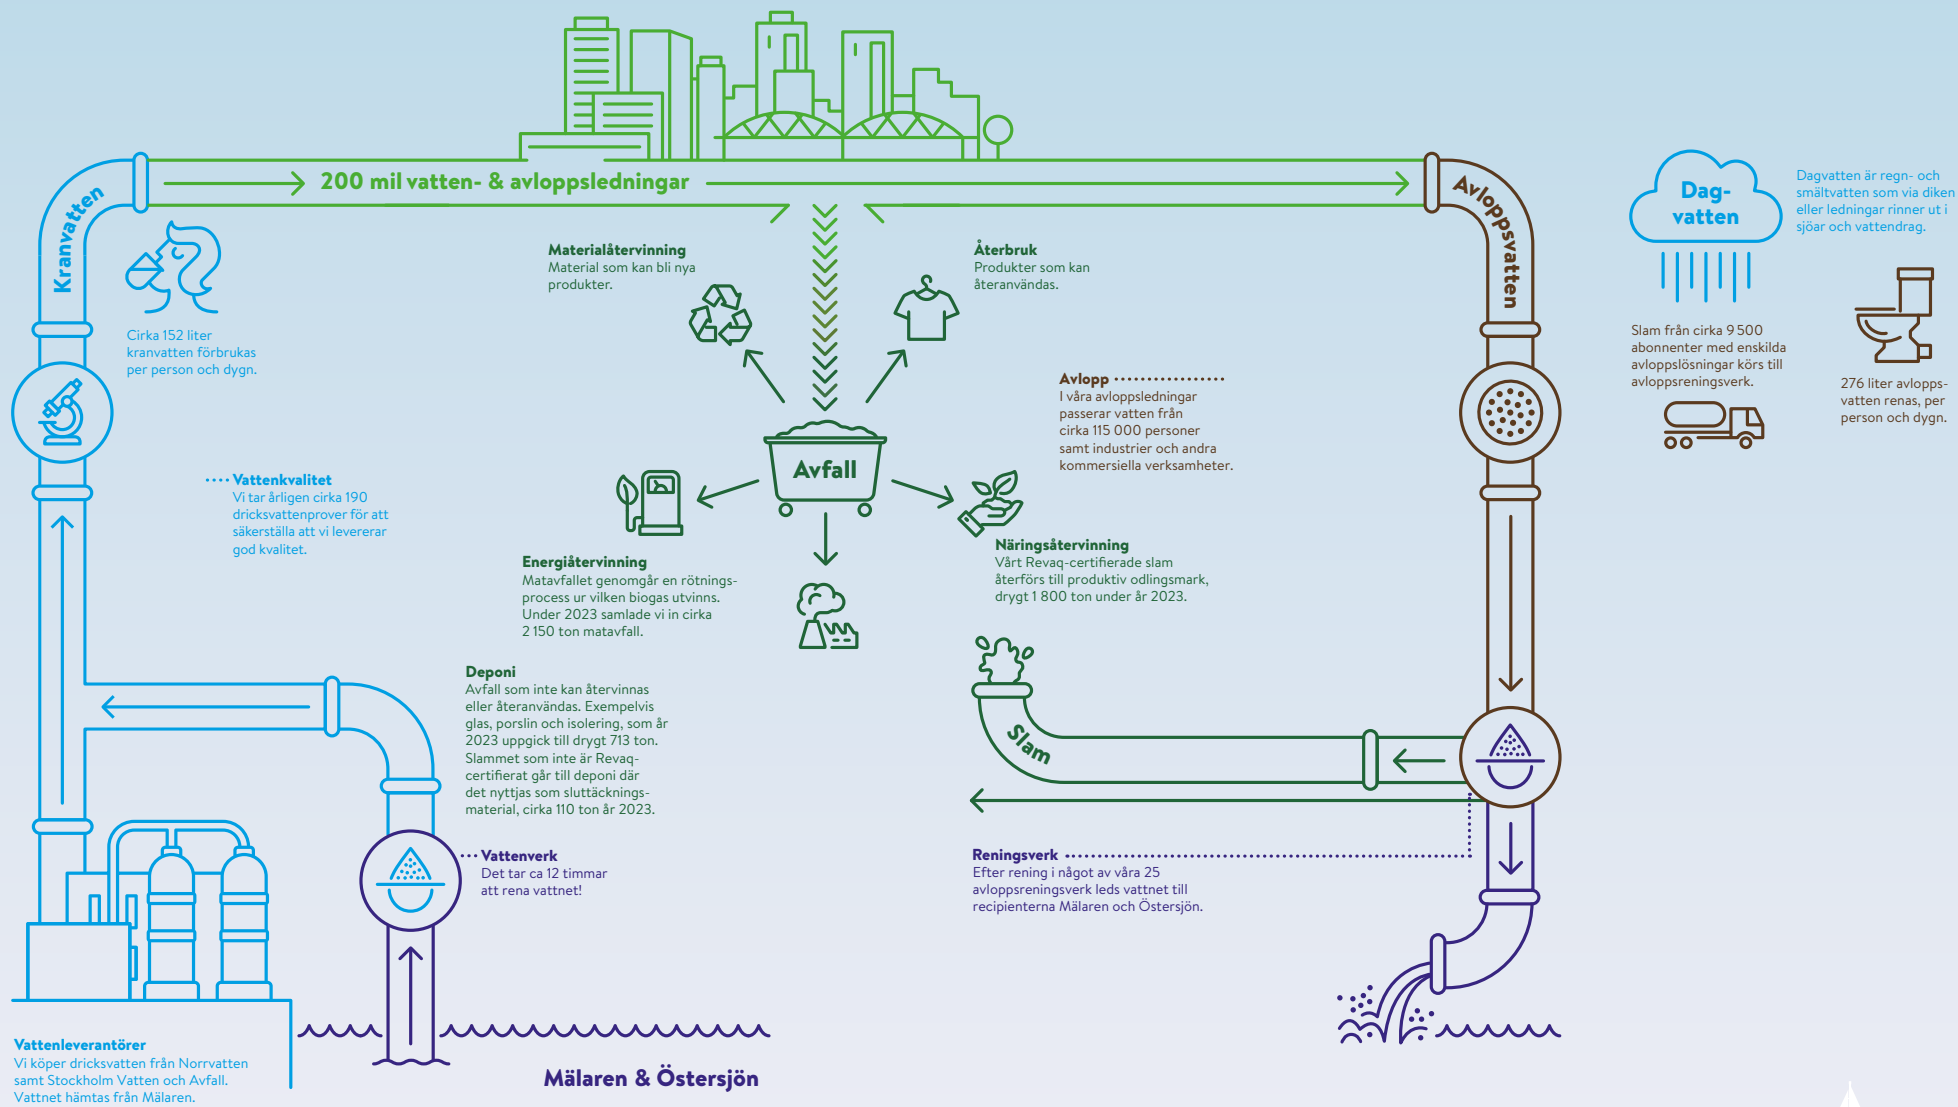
200 mil vatten- & avloppsledningar

Kranvatten

Avloppsvatten

Dag-vatten

Dagvatten är regn- och smältvatten som via diken eller ledningar rinner ut i sjöar och vattendrag.

Materialåtervinning
Material som kan bli nya produkter.

Återbruk
Produkter som kan återanvändas.

Cirka 152 liter kranvatten förbrukas per person och dygn.

Slam från cirka 9 500 abonnenter med enskilda avloppslösningar körs till avloppsreningsverk.

276 liter avloppsvatten renas, per person och dygn.

Avlopp
I våra avloppsledningar passerar vatten från cirka 115 000 personer samt industrier och andra kommersiella verksamheter.

Avfall

Vattenkvalitet
Vi tar årligen cirka 190 dricksvattenprover för att säkerställa att vi levererar god kvalitet.

Energiåtervinning
Matavfallet genomgår en rötningsprocess ur vilken biogas utvinns. Under 2023 samlade vi in cirka 2 150 ton matavfall.

Näringsåtervinning
Vårt Revaq-certifierade slam återförs till produktiv odlingsmark, drygt 1 800 ton under år 2023.

Deponi
Avfall som inte kan återvinnas eller återanvändas. Exempelvis glas, porslin och isolering, som år 2023 uppgick till drygt 713 ton. Slammet som inte är Revaq-certifierat går till deponi där det nyttjas som sluttäckningsmaterial, cirka 110 ton år 2023.

Slam

Vattenverk
Det tar ca 12 timmar att rena vattnet!

Reningsverk
Efter rening i något av våra 25 avloppsreningsverk leds vattnet till recipienterna Mälaren och Östersjön.

Vattenleverantörer
Vi köper dricksvatten från Norrvatten samt Stockholm Vatten och Avfall. Vattnet hämtas från Mälaren.

Mälaren & Östersjön